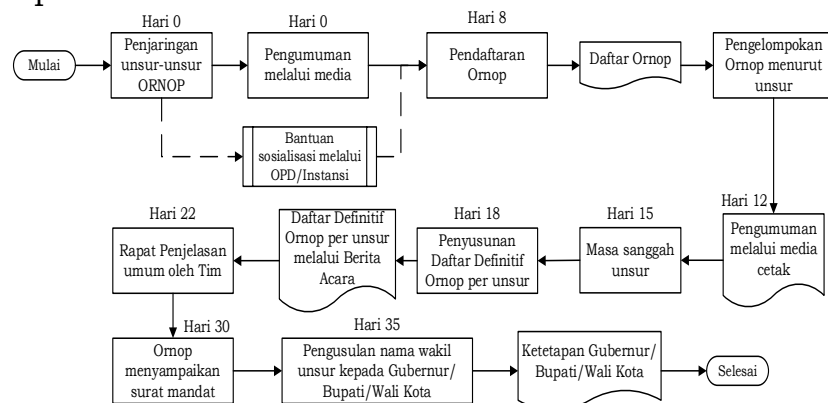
Hari 0
Hari 0
Hari 8

Mulai

Penjaringan unsur-unsur ORNOP

Pengumuman melalui media

Pendaftaran Ornop

Daftar Ornop

Pengelompokan Ornop menurut unsur

Bantuan sosialisasi melalui OPD/Instansi

Hari 12

Pengumuman melalui media cetak

Hari 15

Masa sanggah unsur

Hari 18

Penyusunan Daftar Definitif Ornop per unsur

Daftar Definitif Ornop per unsur melalui Berita Acara

Hari 22

Rapat Penjelasan umum oleh Tim

Hari 30

Ornop menyampaikan surat mandat

Hari 35

Pengusulan nama wakil unsur kepada Gubernur/ Bupati/Wali Kota

Ketetapan Gubernur/ Bupati/Wali Kota

Selesai